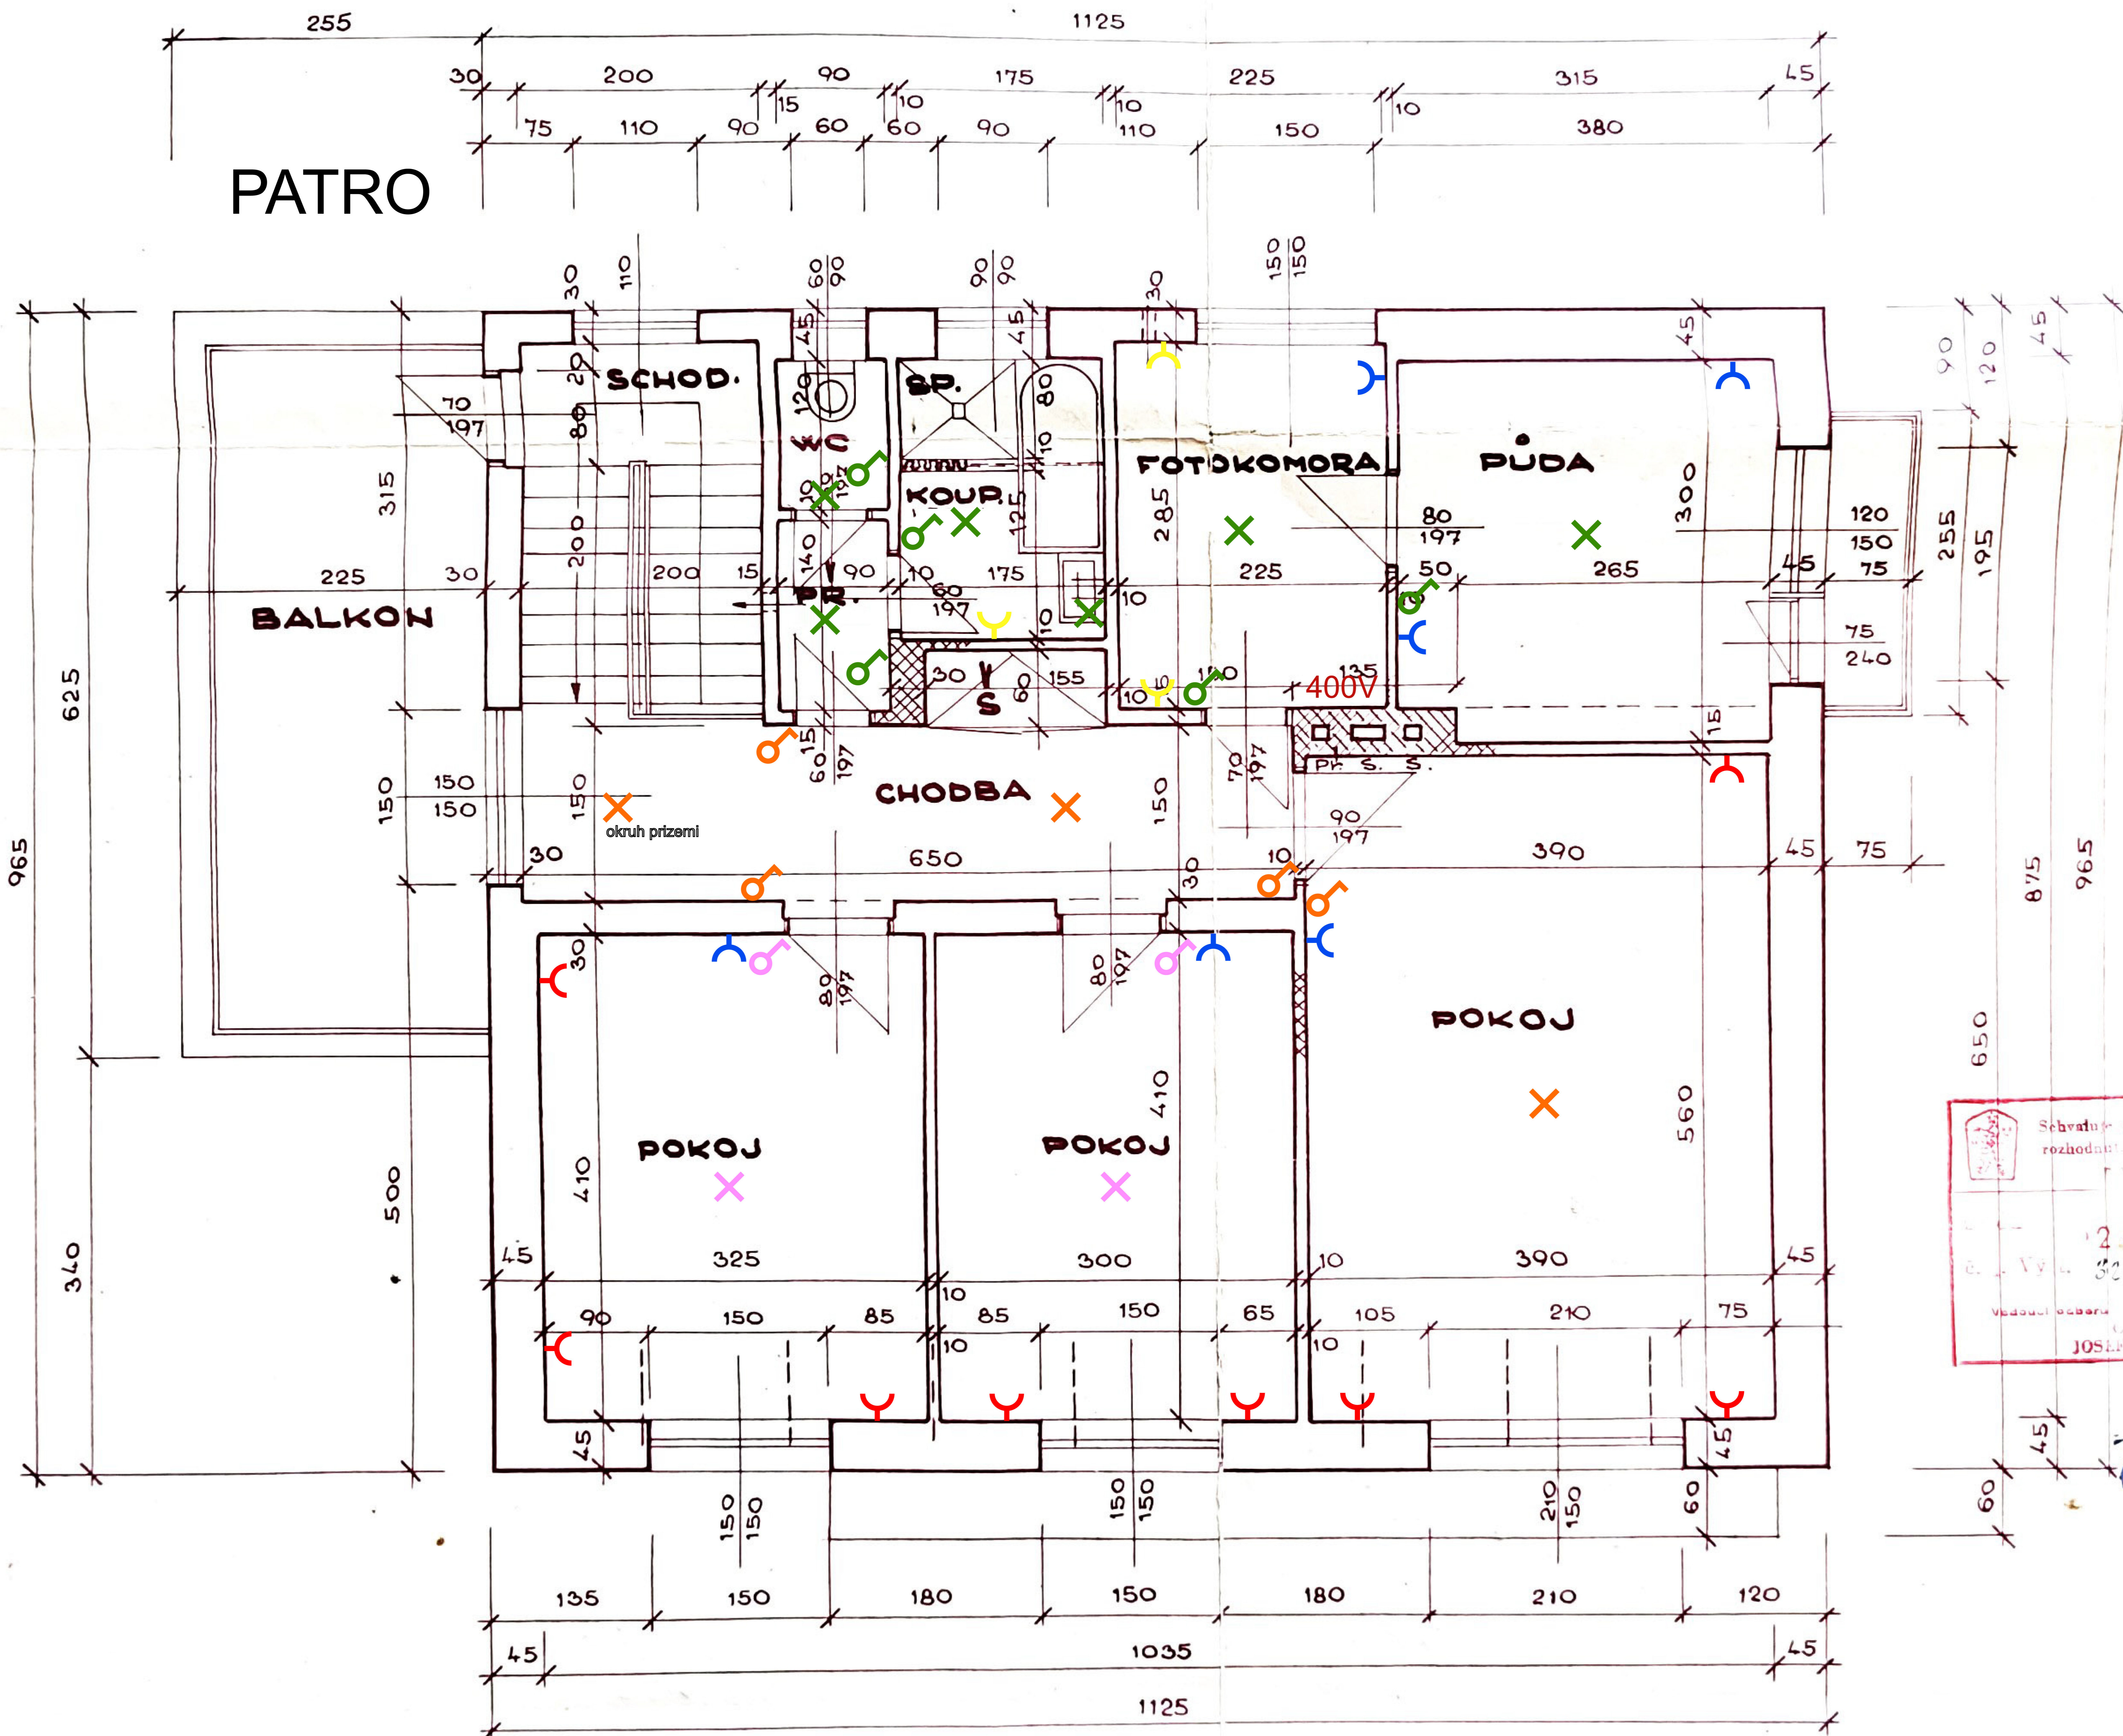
255
1125
30 200 90 175 225 315 45
15 10 10 10
75 110 90 60 60 90 110 150 380

PATRO

30 110 60 90 90 90 30 150 150

SCHOD.
WC
SP.
KOUP.
FOTOKOMORA
PŮDA
BALKON
PR.
S
CHODBA
POKOJ
POKOJ
POKOJ

70
197
315
225
30
200
200
15
120
45
45
80
10
125
140
90
10
60
197
175
10
285
225
80
197
265
300
50
10
30
155
60
10
140
135
400V
PR. S. S.
120
150
75
255
195
45
75
240
90
120
45
15
60
197
70
197
150
150
150
150
150
okruh prizemi
30
650
10
90
197
390
45
75
625
965
30
30
80
197
80
197
410
410
560
650
875
965
500
340
325
300
390
45
10
10
45
90 150 85
85 150 65
105 210 75
10 10
45 45
150 150
150 150
210 150
60 60
135 150 180 150 180 210 120
45 1035 45
1125

Schvalu
rozhodnu
2
Vedoucí odboru
JOSE